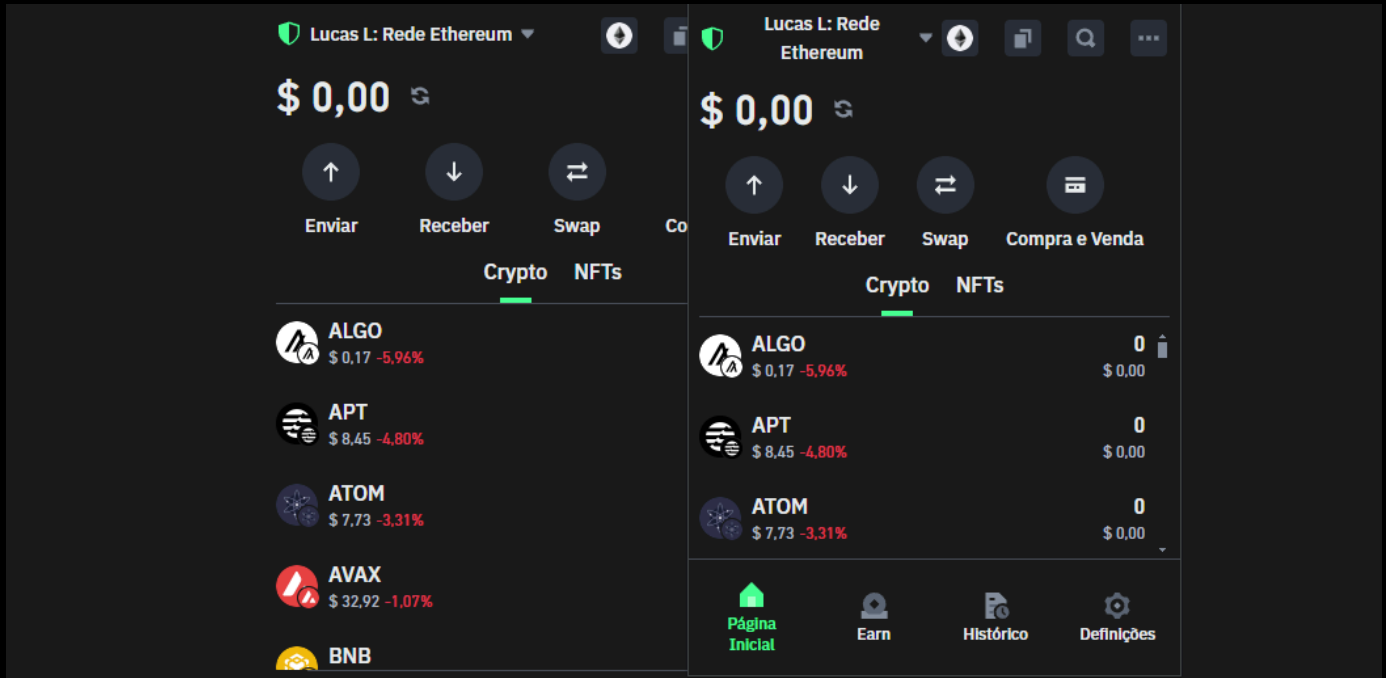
Lucas L: Rede Ethereum

$ 0,00

Enviar
Receber
Swap
Co

Crypto NFTs

ALGO
$ 0,17 -5,96%

APT
$ 8,45 -4,80%

ATOM
$ 7,73 -3,31%

AVAX
$ 32,92 -1,07%

BNB

Lucas L: Rede Ethereum

$ 0,00

Enviar
Receber
Swap
Compra e Venda

Crypto NFTs

ALGO
$ 0,17 -5,96%
0
$ 0,00

APT
$ 8,45 -4,80%
0
$ 0,00

ATOM
$ 7,73 -3,31%
0
$ 0,00

Página Inicial
Earn
Histórico
Definições